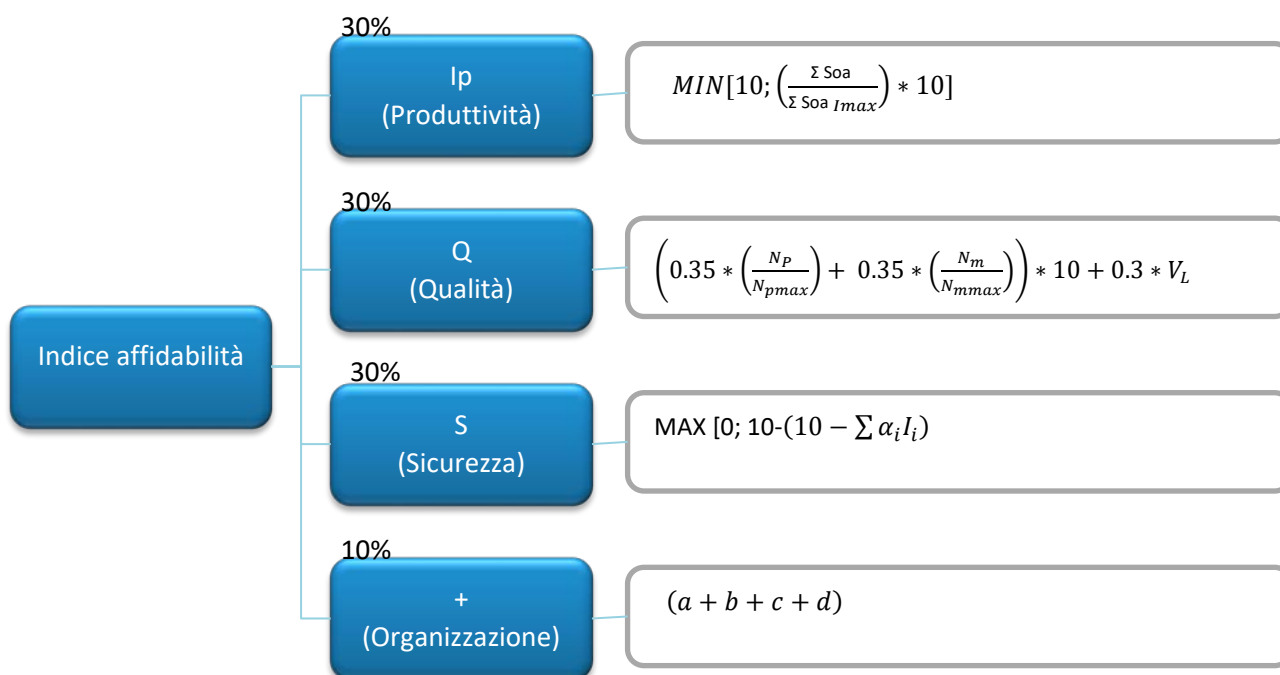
Indice affidabilità

30%
Ip
(Produttività)

$MIN[10; \left(\frac{\Sigma \text{ Soa}}{\Sigma \text{ Soa}_{Imax}}\right) * 10]$

30%
Q
(Qualità)

$\left(0.35 * \left(\frac{N_P}{N_{pmax}}\right) + 0.35 * \left(\frac{N_m}{N_{mmax}}\right)\right) * 10 + 0.3 * V_L$

30%
S
(Sicurezza)

MAX [0; 10-$(10 - \sum \alpha_i I_i)$

10%
+
(Organizzazione)

$(a + b + c + d)$